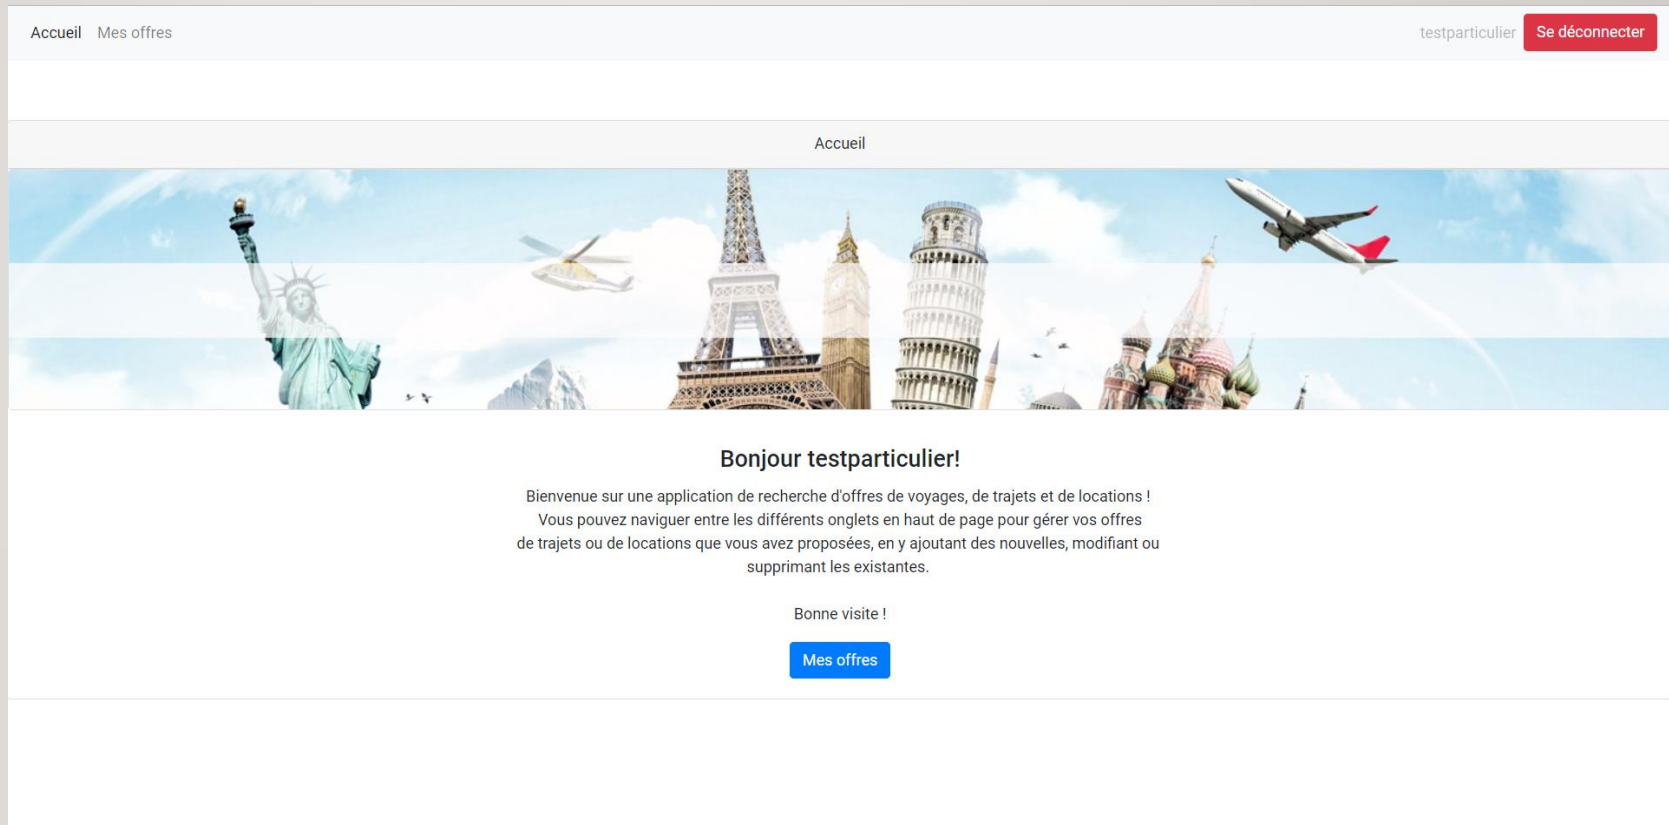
Accueil Mes offres

testparticulier Se déconnecter

Accueil

Bonjour testparticulier!

Bienvenue sur une application de recherche d'offres de voyages, de trajets et de locations ! Vous pouvez naviguer entre les différents onglets en haut de page pour gérer vos offres de trajets ou de locations que vous avez proposées, en y ajoutant des nouvelles, modifiant ou supprimant les existantes.

Bonne visite !

Mes offres